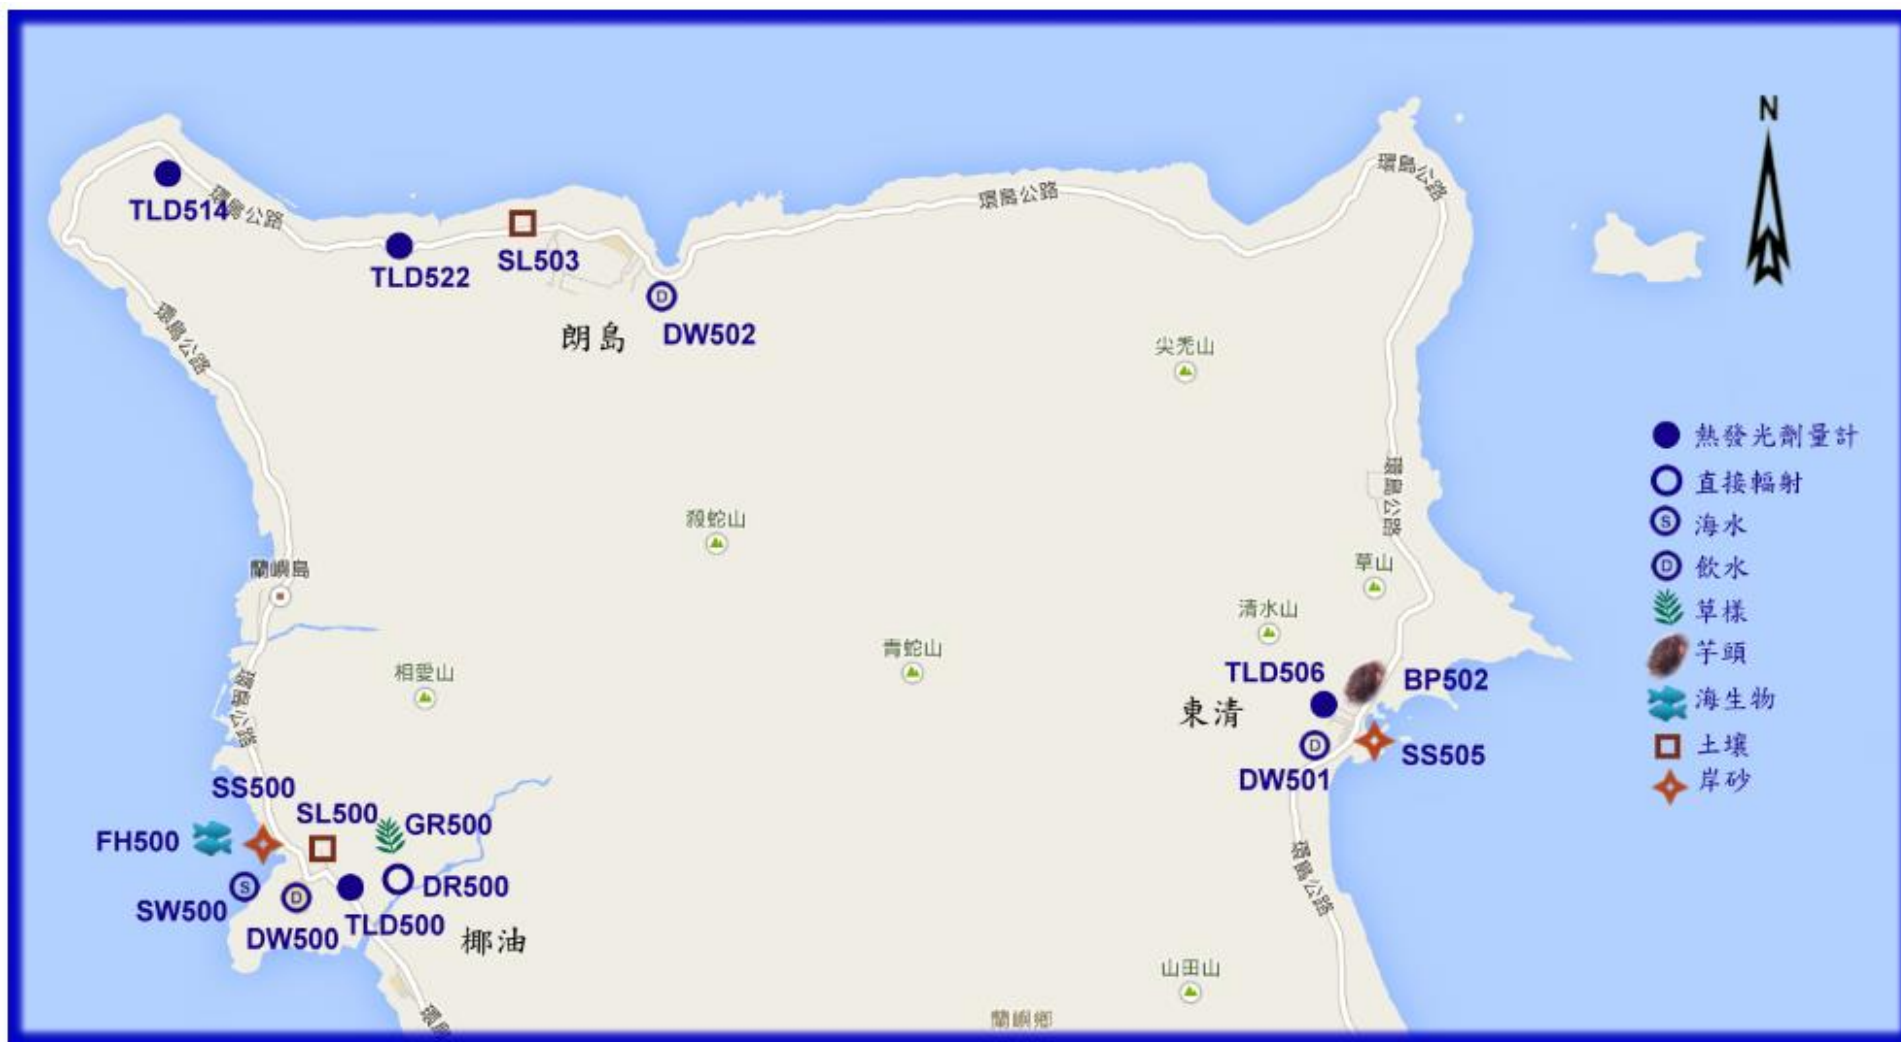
N

TLD514
環島公路
TLD522
SL503
環島公路
環島公路
DW502
朗島
尖秃山
環島公路

熱發光劑量計
直接輻射
海水
飲水
草樣
芋頭
海生物
土壤
岸砂

殺蛇山
蘭嶼島
草山
清水山
青蛇山
相愛山
環島公路
TLD506
BP502
東清
DW501
SS505
SS500
SL500
GR500
FH500
DR500
SW500
DW500
TLD500
椰油
環島公路
山田山
蘭嶼鄉